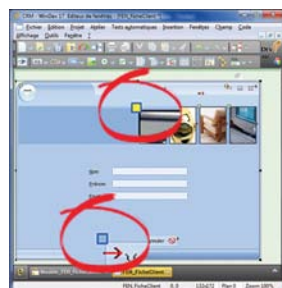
CRM - WinDev 17 Éditeur de fenêtres - FEN_FicheClient
Fichier Édition Projet Atelier Tests automatiques Insertion Fenêtres Champ Code
Affichage Outils Fenêtre ?
Nom
Prénom
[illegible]
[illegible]
Fenêtre FEN_FicheClient
FEN_FicheClient
FEN_FicheClient 0 0 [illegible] Plan 0 Zoom 100%